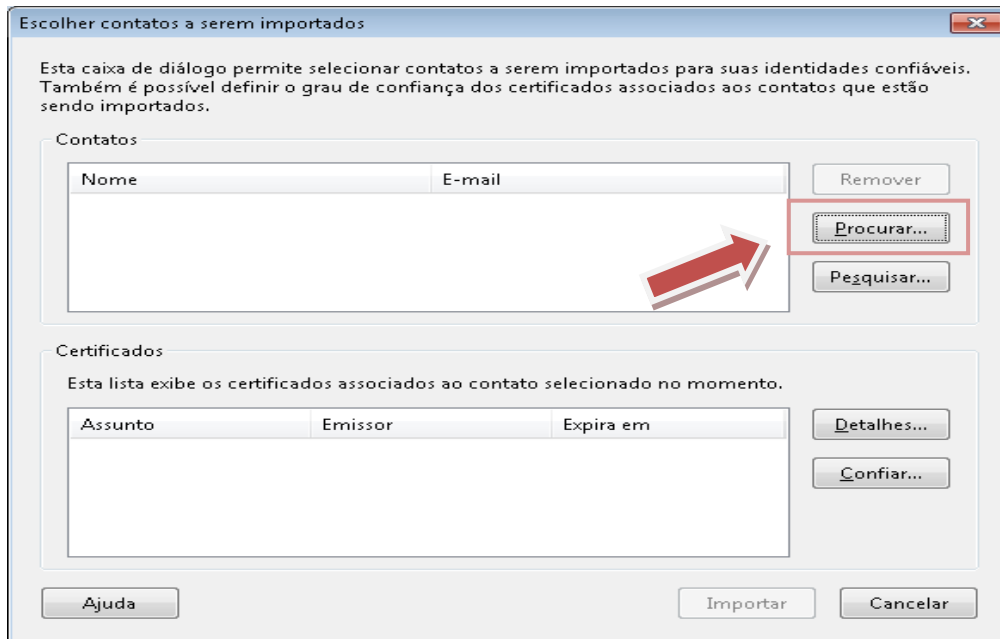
Escolher contatos a serem importados

Esta caixa de diálogo permite selecionar contatos a serem importados para suas identidades confiáveis. Também é possível definir o grau de confiança dos certificados associados aos contatos que estão sendo importados.

Contatos

| Nome | E-mail |
|---|---|

Remover

Procurar...

Pesquisar...

Certificados

Esta lista exibe os certificados associados ao contato selecionado no momento.

| Assunto | Emissor | Expira em |
|---|---|---|

Detalhes...

Confiar...

Ajuda

Importar

Cancelar